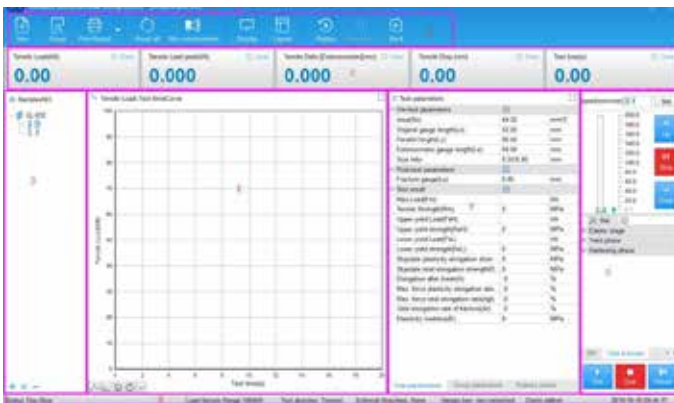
New Open Print Report Reset all Mini environment Display Layout Redo Back

Tensile Load(kN) 0.00
Tensile Load peak(kN) 0.000
Tensile Dsiln (Extensometer)(mm) 0.000
Tensile Disp.(mm) 0.00
Test time(s) 0.00

Sample(#)

Tensile Load-Test time Curve

Test time(s)

Tensile Load(kN)

Test parameters

| | | |
|---|---|---|
| Standard parameters | | |
| Area(So) | | mm² |
| Original gauge length(Lo) | | mm |
| Parallel length(Lc) | | mm |
| Extensometer gauge length(Le) | | mm |
| Size Info | | |
| Fractured parameters | | |
| Fracture gauge(Lu) | | mm |
| Test result | | |
| Max Load(Fm) | | kN |
| Tensile Strength(Rm) | | MPa |
| Upper yield Load(FeH) | | kN |
| Upper yield strength(ReH) | | MPa |
| Lower yield Load(FeL) | | kN |
| Lower yield strength(ReL) | | MPa |
| Stipulate plasticity elongation stren | | MPa |
| Stipulate total elongation strength(R | | MPa |
| Elongation after break(A) | | % |
| Max. force plasticity elongation rate | | % |
| Max. force total elongation rate(Agt) | | % |
| Total elongation rate of fracture(At) | | % |
| Elasticity modulus(E) | | MPa |

Test parameters Group parameters Pattern chart

Elastic stage
Yield phase
Hardening phase

Ready Test Stop Load Sensor Range 100kN Test direction: Tension External Structure: None